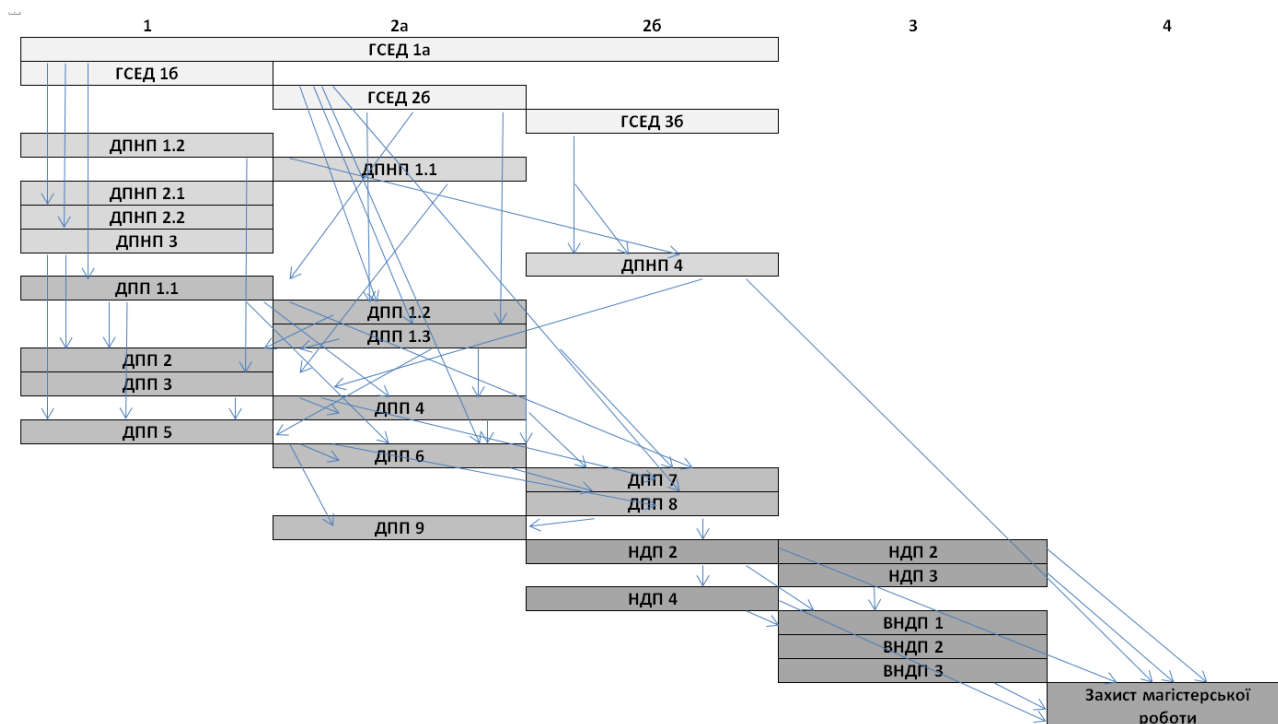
1

2а

2б

3

4

ГСЕД 1а

ГСЕД 1б

ГСЕД 2б

ГСЕД 3б

ДПНП 1.2

ДПНП 1.1

ДПНП 2.1

ДПНП 2.2

ДПНП 3

ДПНП 4

ДПП 1.1

ДПП 1.2

ДПП 1.3

ДПП 2

ДПП 3

ДПП 4

ДПП 5

ДПП 6

ДПП 7

ДПП 8

ДПП 9

НДП 2

НДП 2

НДП 3

НДП 4

ВНДП 1

ВНДП 2

ВНДП 3

Захист магістерської роботи